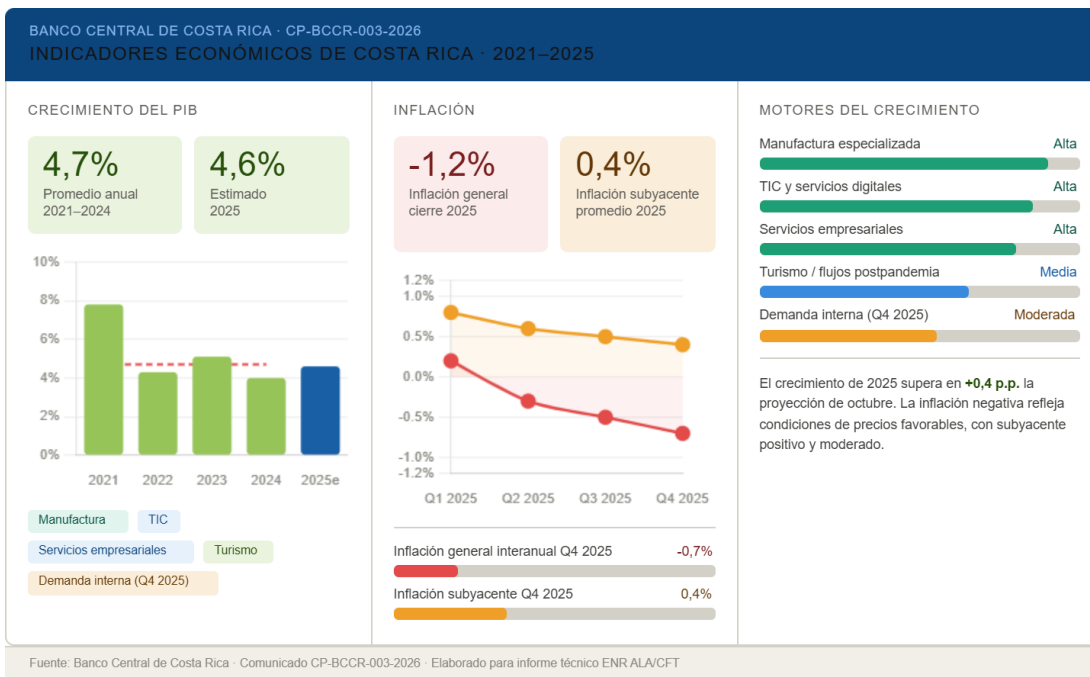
BANCO CENTRAL DE COSTA RICA · CP-BCCR-003-2026
INDICADORES ECONÓMICOS DE COSTA RICA · 2021–2025

CRECIMIENTO DEL PIB

4,7%
Promedio anual 2021–2024

4,6%
Estimado 2025

10%
8%
6%
4%
2%
0%
2021 2022 2023 2024 2025e

Manufactura
TIC
Servicios empresariales
Turismo
Demanda interna (Q4 2025)

INFLACIÓN

-1,2%
Inflación general cierre 2025

0,4%
Inflación subyacente promedio 2025

1.2%
1.0%
0.5%
0.0%
-0.5%
-1.0%
-1.2%
Q1 2025 Q2 2025 Q3 2025 Q4 2025

Inflación general interanual Q4 2025 -0,7%
Inflación subyacente Q4 2025 0,4%

MOTORES DEL CRECIMIENTO

Manufactura especializada Alta
TIC y servicios digitales Alta
Servicios empresariales Alta
Turismo / flujos postpandemia Media
Demanda interna (Q4 2025) Moderada

El crecimiento de 2025 supera en +0,4 p.p. la proyección de octubre. La inflación negativa refleja condiciones de precios favorables, con subyacente positivo y moderado.

Fuente: Banco Central de Costa Rica · Comunicado CP-BCCR-003-2026 · Elaborado para informe técnico ENR ALA/CFT